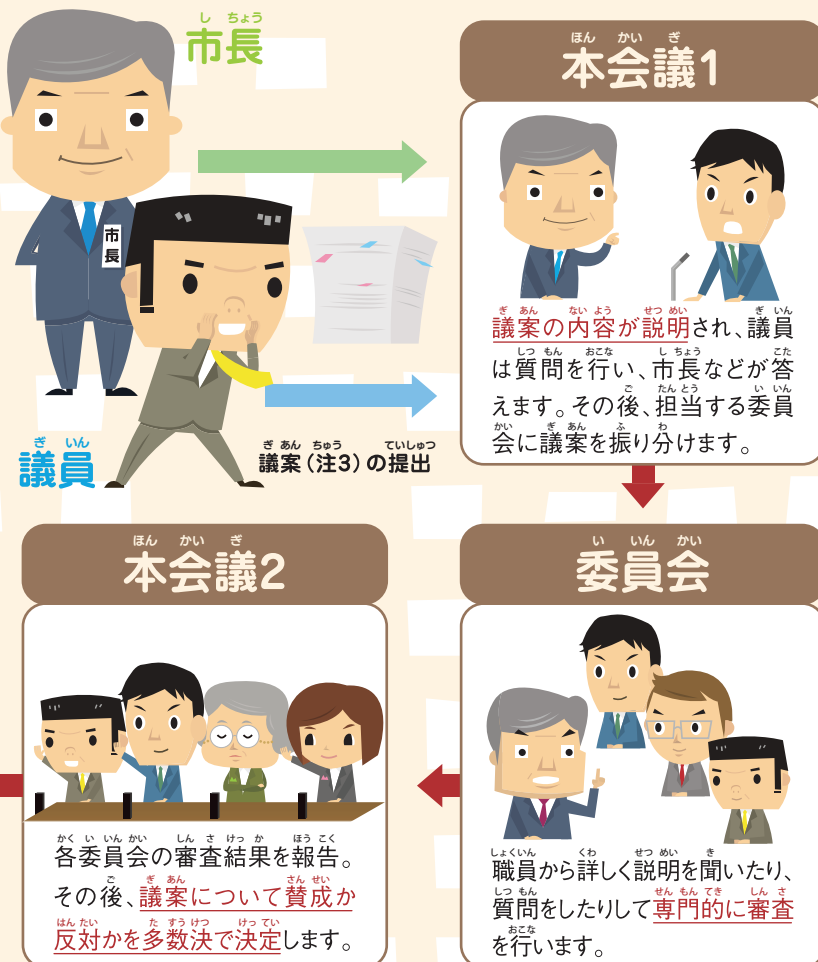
市長

市長

議員

議案（注3）の提出

本会議1

議案の内容が説明され、議員は質問を行い、市長などが答えます。その後、担当する委員会に議案を振り分けます。

委員会

職員から詳しく説明を聞いたり、質問をしたりして専門的に審査を行います。

本会議2

各委員会の審査結果を報告。その後、議案について賛成か反対かを多数決で決定します。